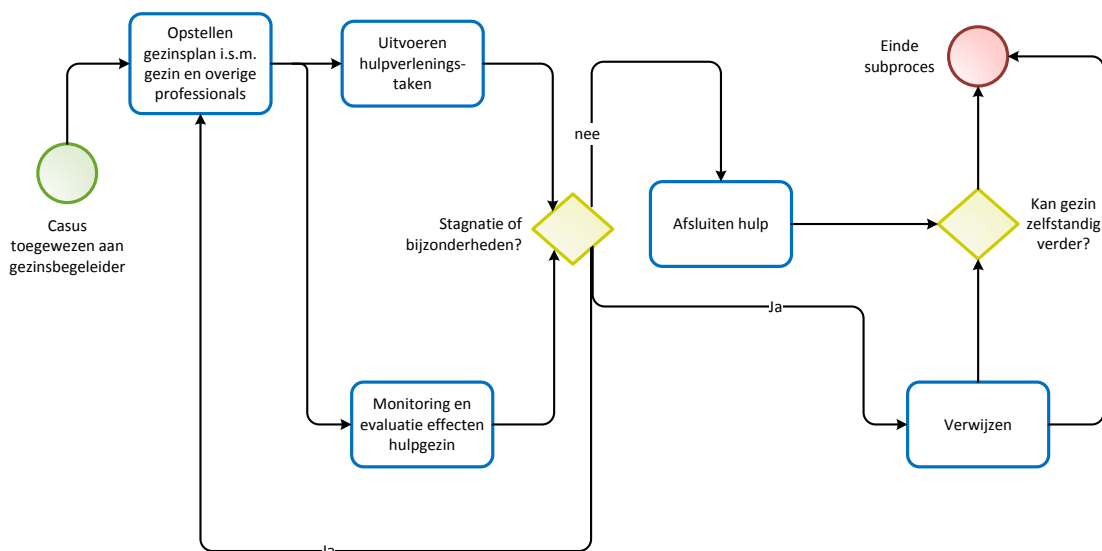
Casus toegewezen aan gezinsbegeleider

Opstellen gezinsplan i.s.m. gezin en overige professionals

Uitvoeren hulpverleningstaken

Monitoring en evaluatie effecten hulpgezin

Stagnatie of bijzonderheden?

nee

Ja

Ja

Afsluiten hulp

Verwijzen

Kan gezin zelfstandig verder?

Einde subproces